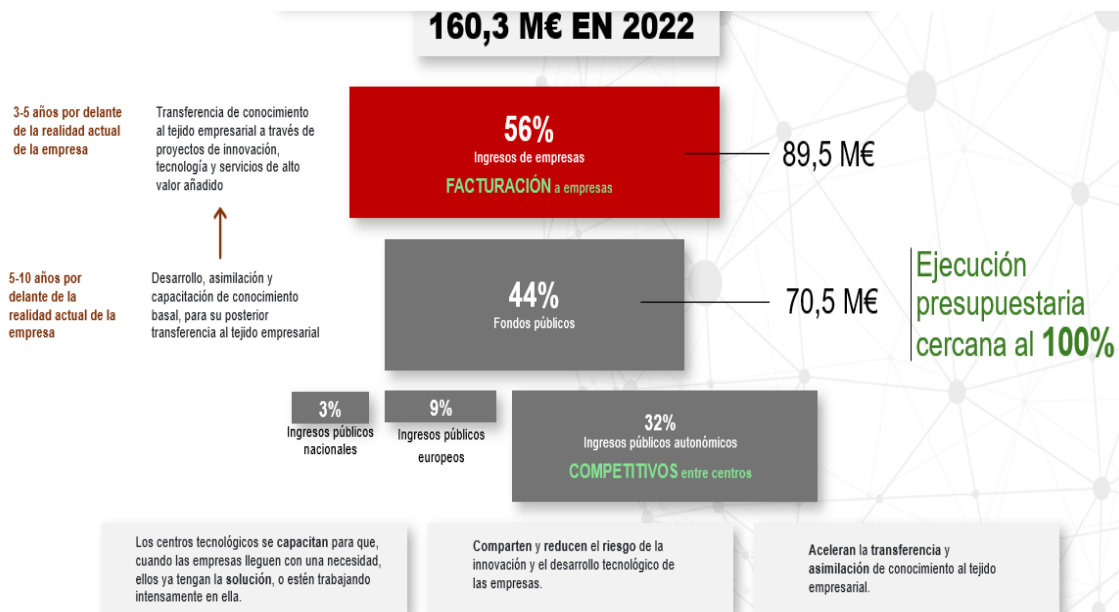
160,3 M€ EN 2022

3-5 años por delante de la realidad actual de la empresa

Transferencia de conocimiento al tejido empresarial a través de proyectos de innovación, tecnología y servicios de alto valor añadido

56%
Ingresos de empresas
FACTURACIÓN a empresas

89,5 M€

5-10 años por delante de la realidad actual de la empresa

Desarrollo, asimilación y capacitación de conocimiento basal, para su posterior transferencia al tejido empresarial

44%
Fondos públicos

70,5 M€

Ejecución presupuestaria cercana al 100%

3%
Ingresos públicos nacionales

9%
Ingresos públicos europeos

32%
Ingresos públicos autonómicos
COMPETITIVOS entre centros

Los centros tecnológicos se capacitan para que, cuando las empresas lleguen con una necesidad, ellos ya tengan la solución, o estén trabajando intensamente en ella.

Comparten y reducen el riesgo de la innovación y el desarrollo tecnológico de las empresas.

Aceleran la transferencia y asimilación de conocimiento al tejido empresarial.